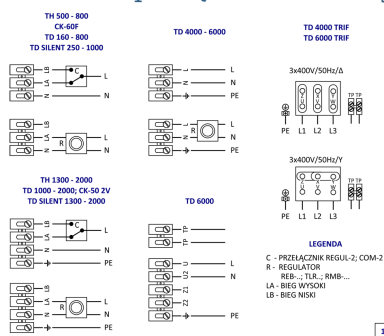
TH 500 - 800
CK-60F
TD 160 - 800
TD SILENT 250 - 1000

LB LA N
C
L
N

LB LA N
R
L
N

TH 1300 - 2000
TD 1000 - 2000; CK-50 2V
TD SILENT 1300 - 2000

LB LA N
L
N
PE

LB LA N
R
L
N
PE

TD 4000 - 6000

L
N
PE

L
N
PE

TD 6000

TP TP U2 U1 Z2 Z1

L
N
PE

TD 4000 TRIF
TD 6000 TRIF

3x400V/50Hz/Δ

PE L1 L2 L3
TP TP

3x400V/50Hz/Y

U V W
PE L1 L2 L3
TP TP

LEGENDA

C - PRZEŁĄCZNIK REGUL-2; COM-2
R - REGULATOR
REB-..; TLR..; RMB-...
LA - BIEG WYSOKI
LB - BIEG NISKI

1